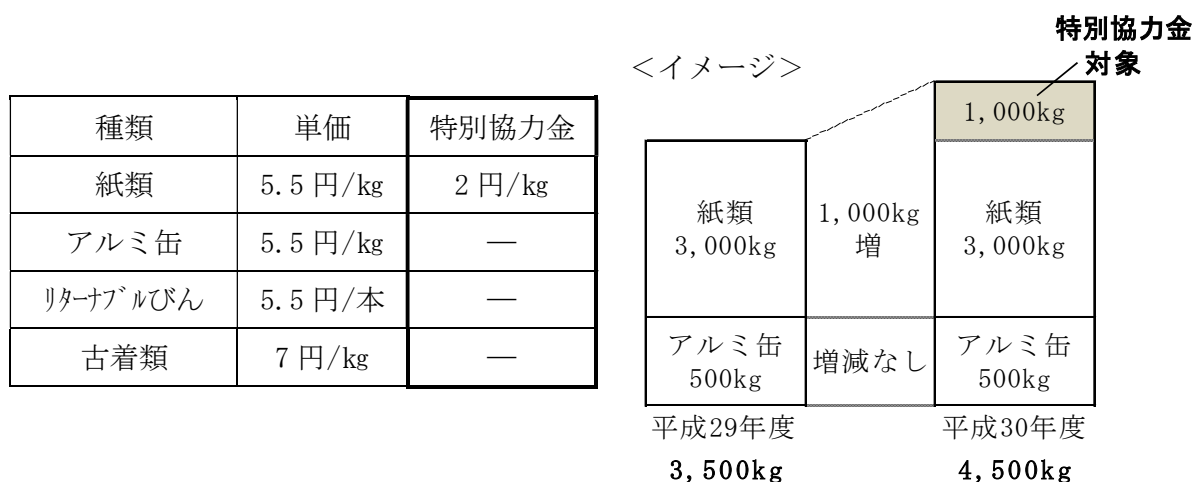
| 種類 | 単価 | 特別協力金 |
|---|---|---|
| 紙類 | 5.5 円/kg | 2 円/kg |
| アルミ缶 | 5.5 円/kg | ― |
| ﾘﾀｰﾅﾌﾞﾙびん | 5.5 円/本 | ― |
| 古着類 | 7 円/kg | ― |

<イメージ>

特別協力金対象

1,000kg

紙類 3,000kg

1,000kg 増

紙類 3,000kg

アルミ缶 500kg

増減なし

アルミ缶 500kg

平成29年度

平成30年度

3,500kg

4,500kg